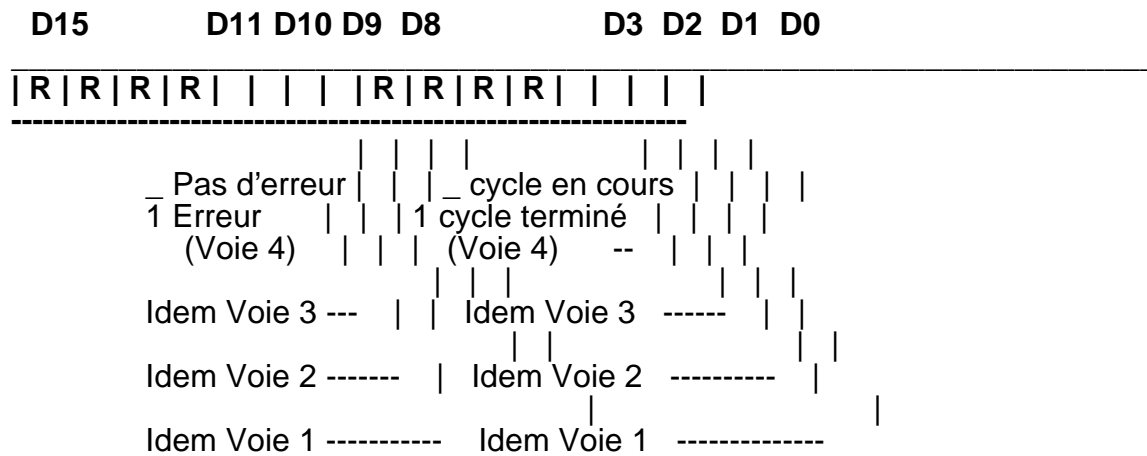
D15 D11 D10 D9 D8 D3 D2 D1 D0

| R | R | R | R | | | | | R | R | R | R | | | | |

_ Pas d'erreur | | | _ cycle en cours | | | |
1 Erreur | | | 1 cycle terminé | | | |
(Voie 4) | | | (Voie 4) -- | | |
Idem Voie 3 --- | | Idem Voie 3 ------ | |
Idem Voie 2 ------- | Idem Voie 2 ---------- |
Idem Voie 1 ----------- Idem Voie 1 -------------